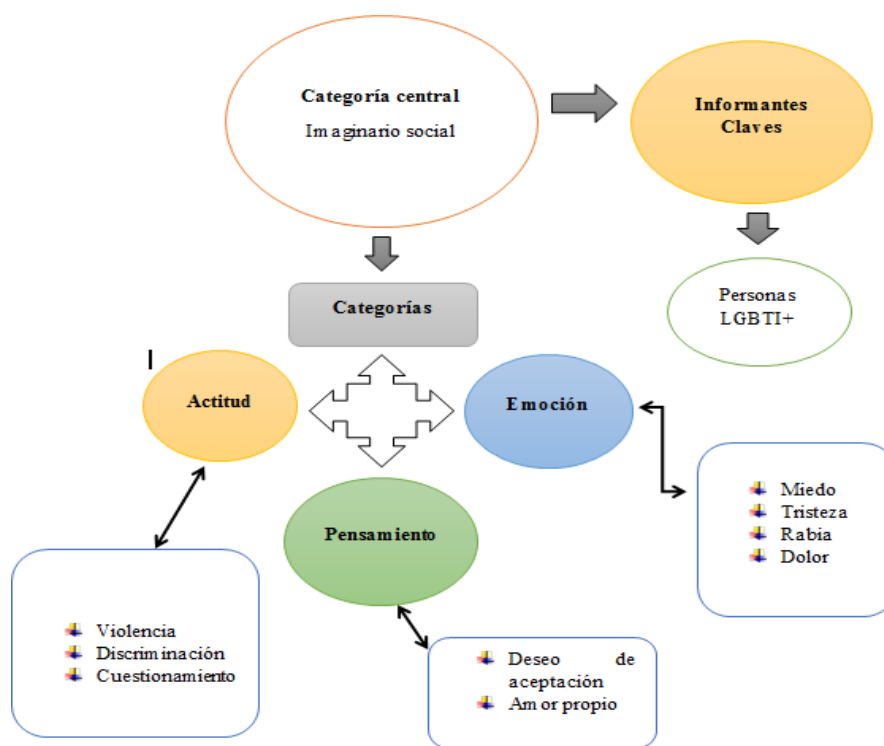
Categoría central
Imaginario social

Informantes Claves

Personas LGBTI+

Categorías

Actitud

Emoción

Pensamiento

- Miedo
- Tristeza
- Rabia
- Dolor

- Violencia
- Discriminación
- Cuestionamiento

- Deseo de aceptación
- Amor propio